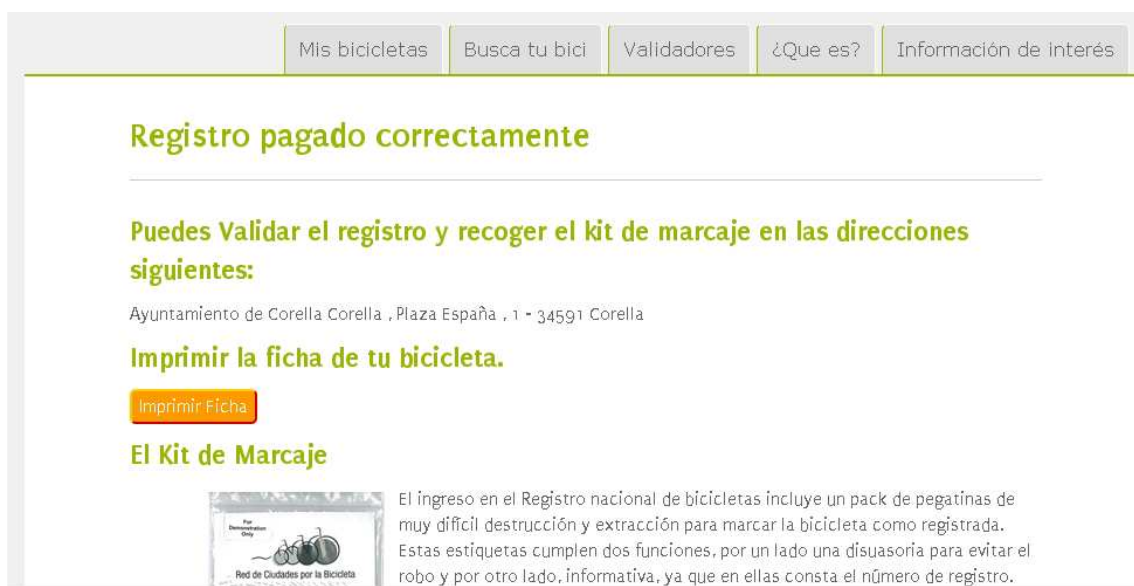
Mis bicicletas | Busca tu bici | Validadores | ¿Que es? | Información de interés

Registro pagado correctamente

Puedes Validar el registro y recoger el kit de marcaje en las direcciones siguientes:

Ayuntamiento de Corella Corella , Plaza España , 1 - 34591 Corella

Imprimir la ficha de tu bicicleta.

Imprimir Ficha

El Kit de Marcaje

For Demonstration Only

Red de Ciudades por la Bicicleta

El ingreso en el Registro nacional de bicicletas incluye un pack de pegatinas de muy difícil destrucción y extracción para marcar la bicicleta como registrada. Estas estiquetas cumplen dos funciones, por un lado una disuasoria para evitar el robo y por otro lado, informativa, ya que en ellas consta el número de registro.